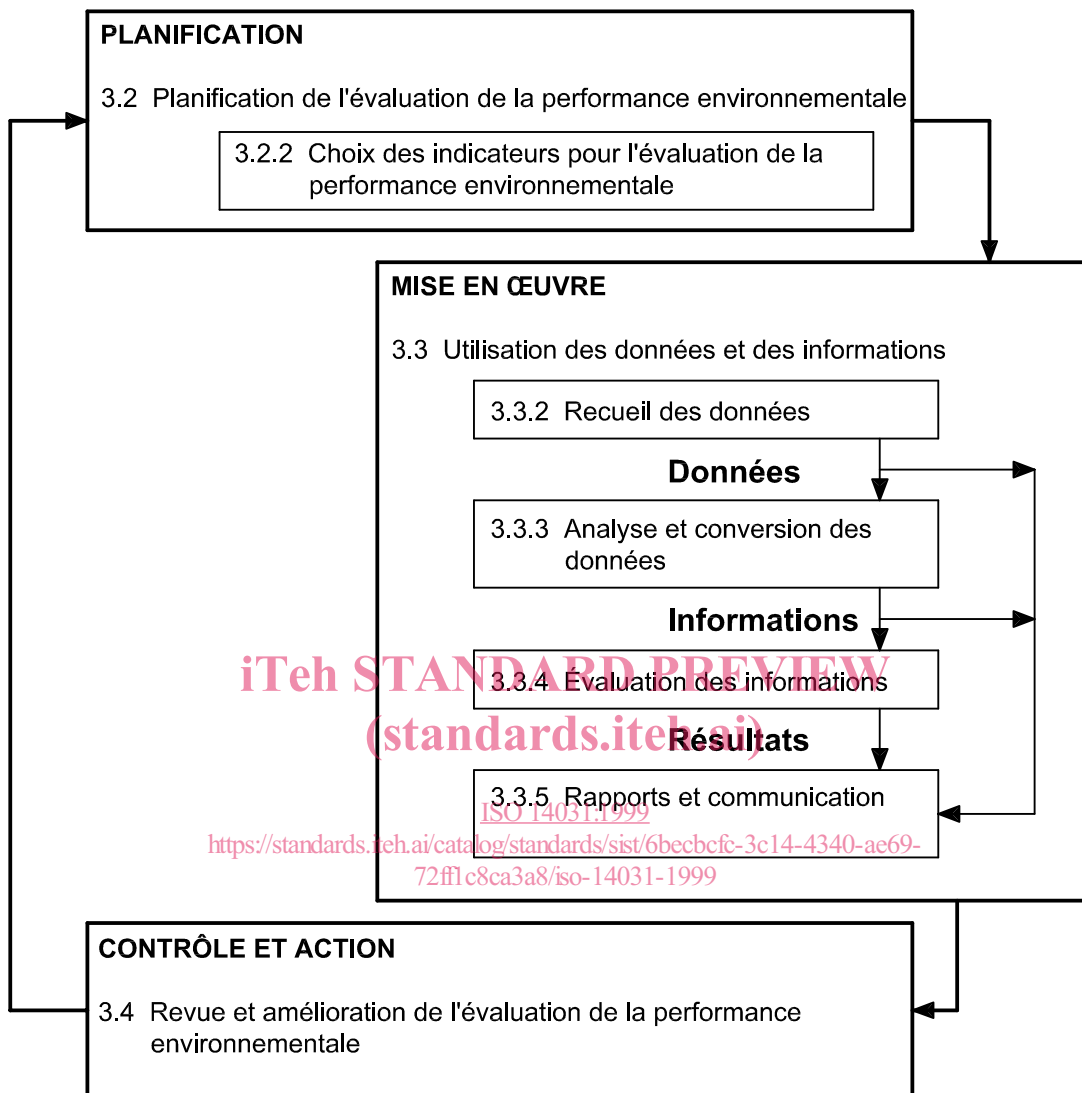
PLANIFICATION

3.2 Planification de l'évaluation de la performance environnementale

3.2.2 Choix des indicateurs pour l'évaluation de la performance environnementale

MISE EN ŒUVRE

3.3 Utilisation des données et des informations

3.3.2 Recueil des données

Données

3.3.3 Analyse et conversion des données

Informations

iTeh STANDARD PREVIEW

3.3.4 Évaluation des informations

(standards.iteh.ai)

Résultats

3.3.5 Rapports et communication

ISO 14031:1999

https://standards.iteh.ai/catalog/standards/sist/6becbcfc-3c14-4340-ae69-72ff1c8ca3a8/iso-14031-1999

CONTRÔLE ET ACTION

3.4 Revue et amélioration de l'évaluation de la performance environnementale